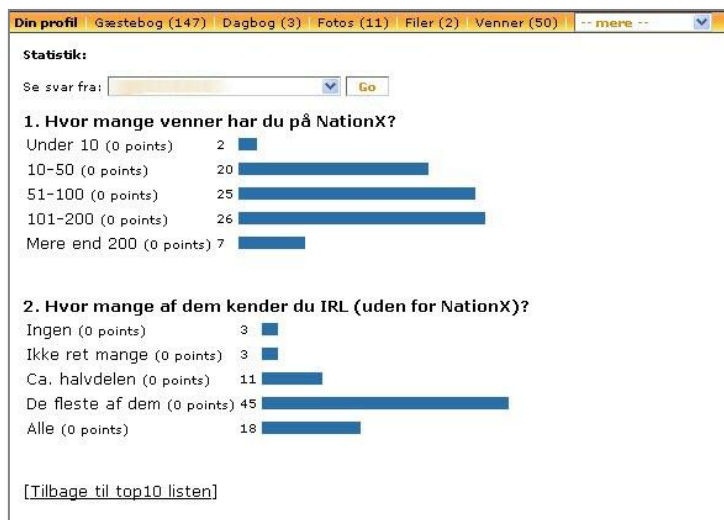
Din profil | Gæstebog (147) | Dagbog (3) | Fotos (11) | Filer (2) | Venner (50) | -- mere --

Statistik:

Se svar fra: Go

1. Hvor mange venner har du på NationX?

| | |
|---|---|
| Under 10 (0 points) | 2 |
| 10-50 (0 points) | 20 |
| 51-100 (0 points) | 25 |
| 101-200 (0 points) | 26 |
| Mere end 200 (0 points) | 7 |

2. Hvor mange af dem kender du IRL (uden for NationX)?

| | |
|---|---|
| Ingen (0 points) | 3 |
| Ikke ret mange (0 points) | 3 |
| Ca. halvdelen (0 points) | 11 |
| De fleste af dem (0 points) | 45 |
| Alle (0 points) | 18 |

[Tilbage til top10 listen]